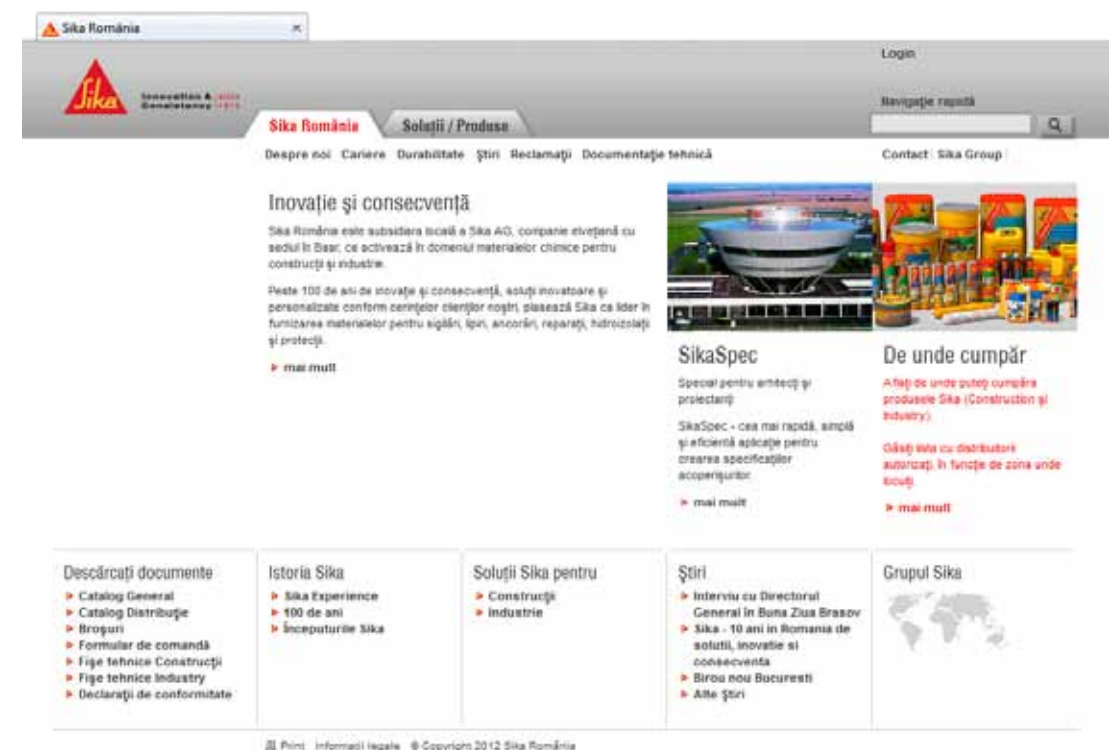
Sika România

Sika

Innovation & since Consistency 1910

Login

Navigație rapidă

Sika România

Soluții / Produse

Despre noi Cariere Durabilitate Știri Reclamații Documentație tehnică

Contact Sika Group

Inovație și consecvență

Sika România este subsidiara locală a Sika AG, companie elvețiană cu sediul în Baar, ce activează în domeniul materialelor chimice pentru construcții și industrie.

Peste 100 de ani de inovație și consecvență, soluții inovatoare și personalizate conform cerințelor clienților noștri, plasează Sika ca lider în furnizarea materialelor pentru sigilări, lipiri, ancorări, reparații, hidroizolații și protecții.

mai mult

SikaSpec

Special pentru arhitecți și proiectanți

SikaSpec - cea mai rapidă, simplă și eficientă aplicație pentru crearea specificațiilor acoperișurilor.

mai mult

De unde cumpăr

Aflați de unde puteți cumpăra produsele Sika (Construction și Industry)

Găsiți lista cu distribuitorii autorizați, în funcție de zona unde locuiți.

mai mult

Descărcați documente
Catalog General
Catalog Distribuție
Broșuri
Formular de comandă
Fișe tehnice Construcții
Fișe tehnice Industry
Declarații de conformitate

Istoria Sika
Sika Experience
100 de ani
Începuturile Sika

Soluții Sika pentru
Construcții
Industrie

Știri
Interviu cu Directorul General în Buna Ziua Brasov
Sika - 10 ani in Romania de solutii, inovatie si consecventa
Birou nou Bucuresti
Alte Știri

Grupul Sika

Print Informații legale © Copyright 2012 Sika România